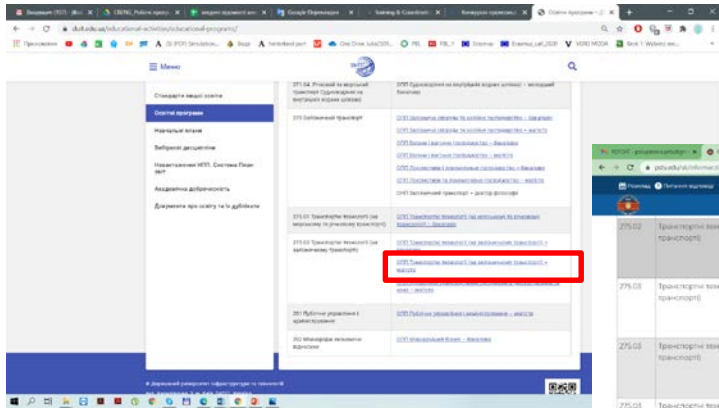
Google Перекладач
Освітні програми
duit.edu.ua/educational-activities/educational-programs/
Приложения
One Drive
Меню
Стандарти вищої освіти
Освітні програми
Навчальні плани
Вибіркові дисципліни
Неформальна освіта
Академічна доброчесність
Документи про освіту та їх дублікати
271.04 Річковий та морський транспорт (Судноводіння на внутрішніх водних шляхах)
ОПП Судноводіння на внутрішніх водних шляхах – молодший бакалавр
273 Залізничний транспорт
ОПП Залізничні споруди та колійне господарство – бакалавр
ОПП Залізничні споруди та колійне господарство – магістр
ОПП Вагони і вагонне господарство – бакалавр
ОПП Вагони і вагонне господарство – магістр
ОПП Локомотиви і локомотивне господарство – бакалавр
ОПП Локомотиви та локомотивне господарство – магістр
ОНП Залізничний транспорт – доктор філософії
275.01 Транспортні технології (на морському та річковому транспорті)
ОПП Транспортні технології (на морському та річковому транспорті) – бакалавр
275.02 Транспортні технології (на залізничному транспорті)
ОПП Транспортні технології (на залізничному транспорті) – бакалавр
ОПП Транспортні технології (на залізничному транспорті) – магістр
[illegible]
281 Публічне управління і адміністрування
ОПП Публічне управління і адміністрування – магістр
292 Міжнародні економічні відносини
ОПП Міжнародний бізнес – бакалавр
Державний університет інфраструктури та технологій
pdu.edu.ua
275.02
Транспортні тех транспорті)
275.03
Транспортні тех транспорті)
275.03
Транспортні тех транспорті)
275.03
Транспортні тех